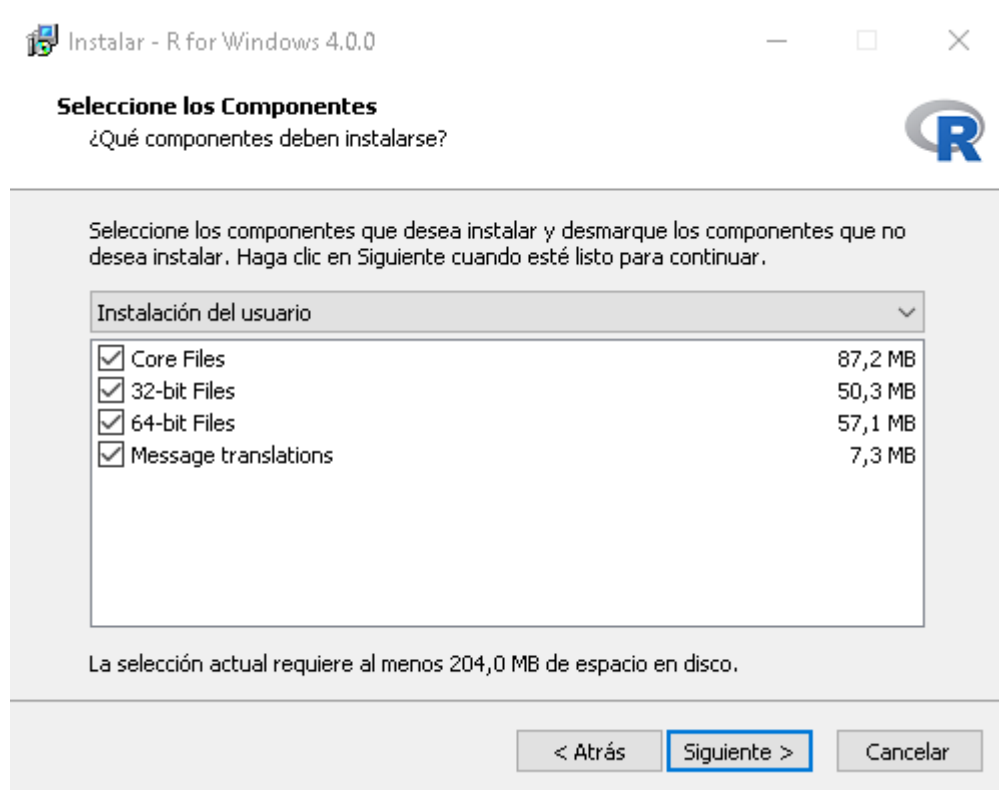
Instalar - R for Windows 4.0.0

Seleccione los Componentes
¿Qué componentes deben instalarse?

Seleccione los componentes que desea instalar y desmarque los componentes que no desea instalar. Haga clic en Siguiente cuando esté listo para continuar.

Instalación del usuario

| | |
|---|---|
| Core Files | 87,2 MB |
| 32-bit Files | 50,3 MB |
| 64-bit Files | 57,1 MB |
| Message translations | 7,3 MB |

La selección actual requiere al menos 204,0 MB de espacio en disco.

< Atrás   Siguiente >   Cancelar